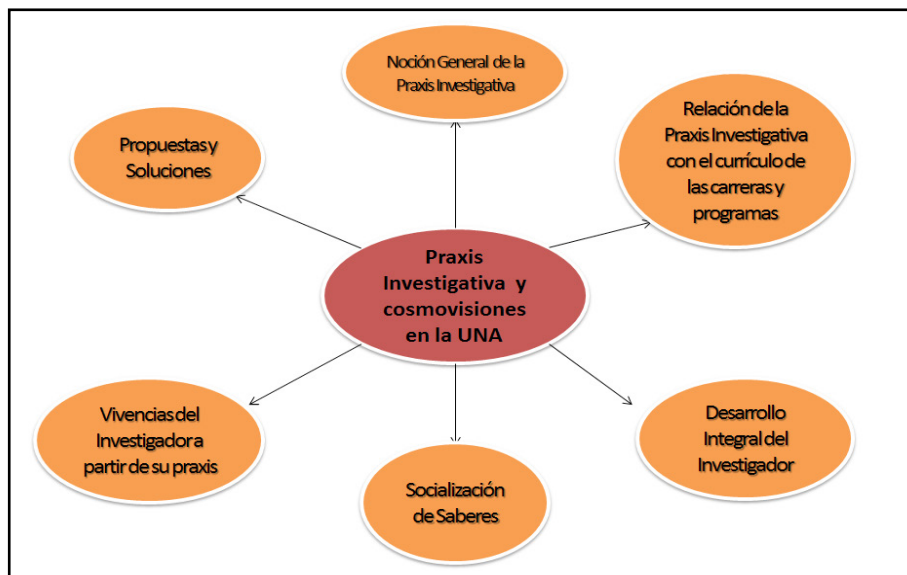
Praxis Investigativa y cosmovisiones en la UNA

Noción General de la Praxis Investigativa

Relación de la Praxis Investigativa con el currículo de las carreras y programas

Desarrollo Integral del Investigador

Socialización de Saberes

Vivencias del Investigador a partir de su praxis

Propuestas y Soluciones